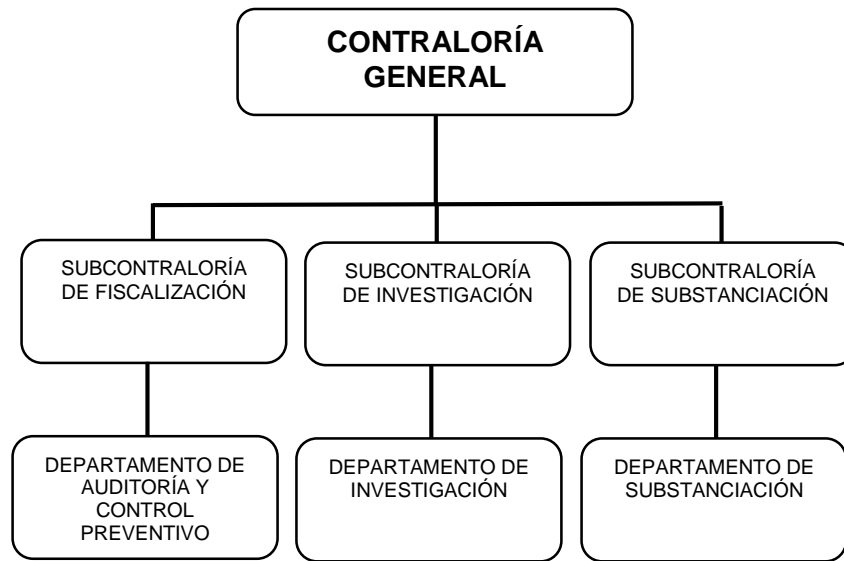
CONTRALORÍA GENERAL

SUBCONTRALORÍA DE FISCALIZACIÓN

SUBCONTRALORÍA DE INVESTIGACIÓN

SUBCONTRALORÍA DE SUBSTANCIACIÓN

DEPARTAMENTO DE AUDITORÍA Y CONTROL PREVENTIVO

DEPARTAMENTO DE INVESTIGACIÓN

DEPARTAMENTO DE SUBSTANCIACIÓN